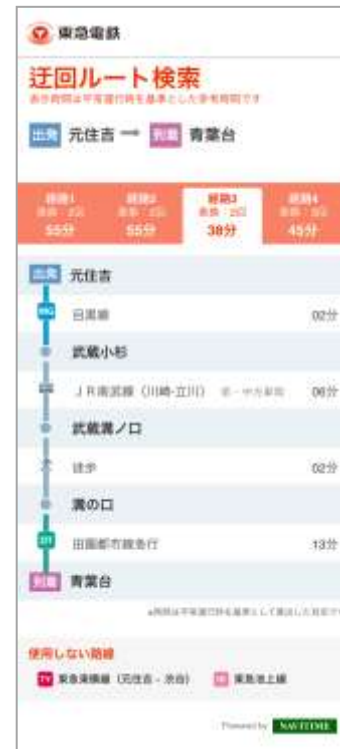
東急電鉄

迂回ルート検索
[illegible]

出発 元住吉 ➡ 到着 青葉台

| 経路1 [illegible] 55分 | 経路2 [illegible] 55分 | 経路3 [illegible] 38分 | 経路4 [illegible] 45分 |
|---|---|---|---|

出発 元住吉
MG 目黒線 02分
武蔵小杉
ＪＲ南武線（川崎-立川） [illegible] 06分
武蔵溝ノ口
徒歩 02分
溝の口
DT 田園都市線急行 13分
到着 青葉台

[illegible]

使用しない路線
TY 東急東横線（元住吉 - 渋谷） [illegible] 東急池上線

Powered by NAVITIME